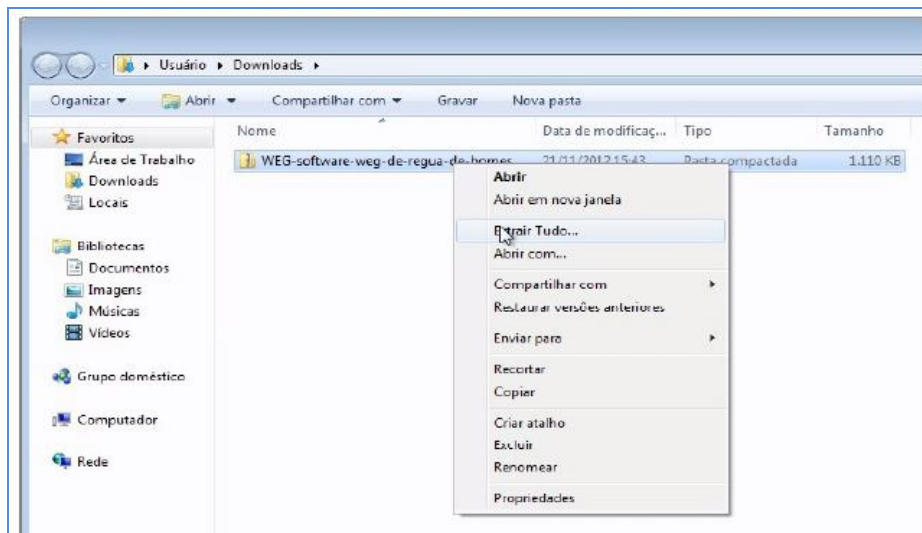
▸ Usuário ▸ Downloads ▸

Organizar ▾ Abrir ▾ Compartilhar com ▾ Gravar Nova pasta

Favoritos
Área de Trabalho
Downloads
Locais

Bibliotecas
Documentos
Imagens
Músicas
Vídeos

Grupo doméstico

Computador

Rede

| Nome | Data de modificaç... | Tipo | Tamanho |
|---|---|---|---|
| WEG-software-weg-de-regua-de-bornes | 21/11/2012 15:43 | Pasta compactada | 1.110 KB |

Abrir
Abrir em nova janela
Extrair Tudo...
Abrir com...
Compartilhar com ▸
Restaurar versões anteriores
Enviar para ▸
Recortar
Copiar
Criar atalho
Excluir
Renomear
Propriedades